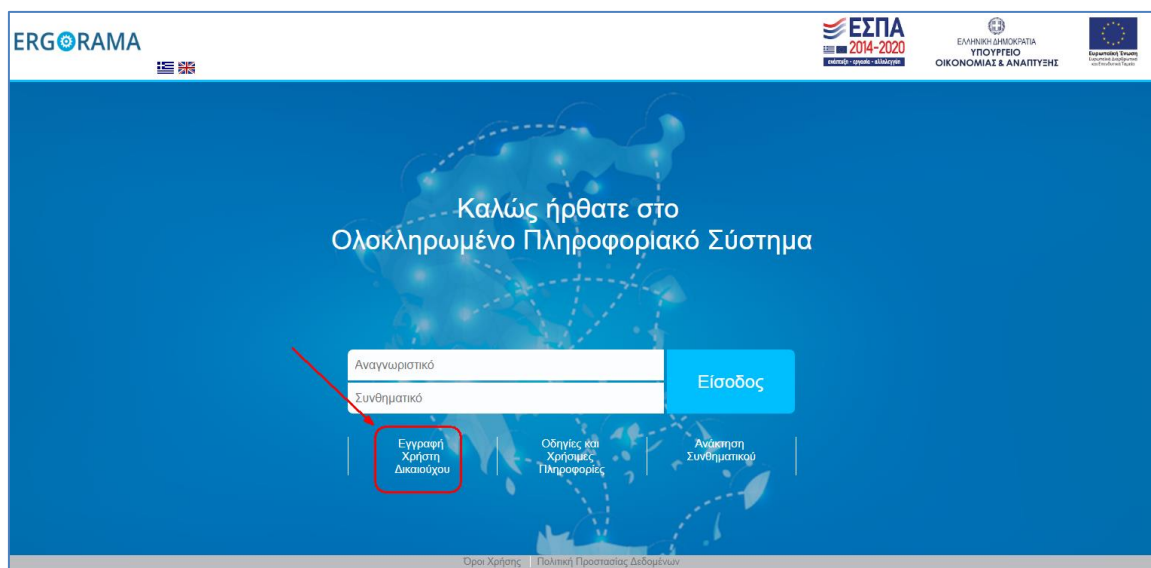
ERGORAMA

ΕΣΠΑ 2014-2020
ανάπτυξη - εργασία - αλληλεγγύη

ΕΛΛΗΝΙΚΗ ΔΗΜΟΚΡΑΤΙΑ
ΥΠΟΥΡΓΕΙΟ
ΟΙΚΟΝΟΜΙΑΣ & ΑΝΑΠΤΥΞΗΣ

Ευρωπαϊκή Ένωση
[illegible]

Καλώς ήρθατε στο
Ολοκληρωμένο Πληροφοριακό Σύστημα

Αναγνωριστικό
Συνθηματικό
Είσοδος

Εγγραφή Χρήστη Δικαιούχου

Οδηγίες και Χρήσιμες Πληροφορίες

Ανάκτηση Συνθηματικού

Όροι Χρήσης | Πολιτική Προστασίας Δεδομένων